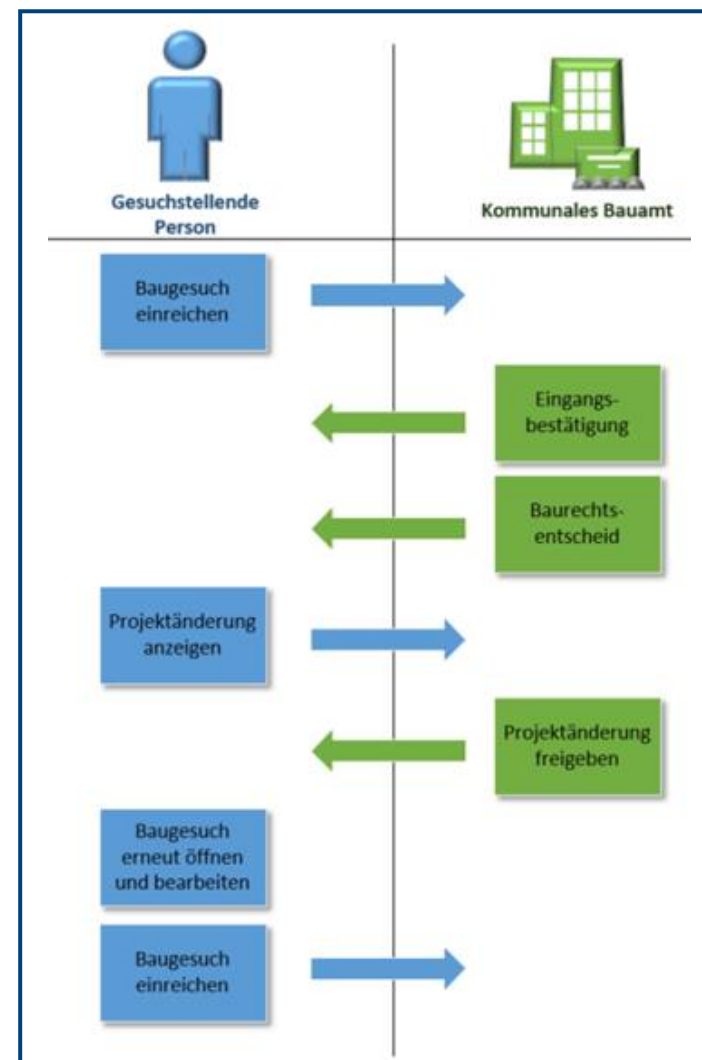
Gesuchstellende Person

Kommunales Bauamt

Baugesuch einreichen

Eingangs-bestätigung

Baurechts-entscheid

Projektänderung anzeigen

Projektänderung freigeben

Baugesuch erneut öffnen und bearbeiten

Baugesuch einreichen